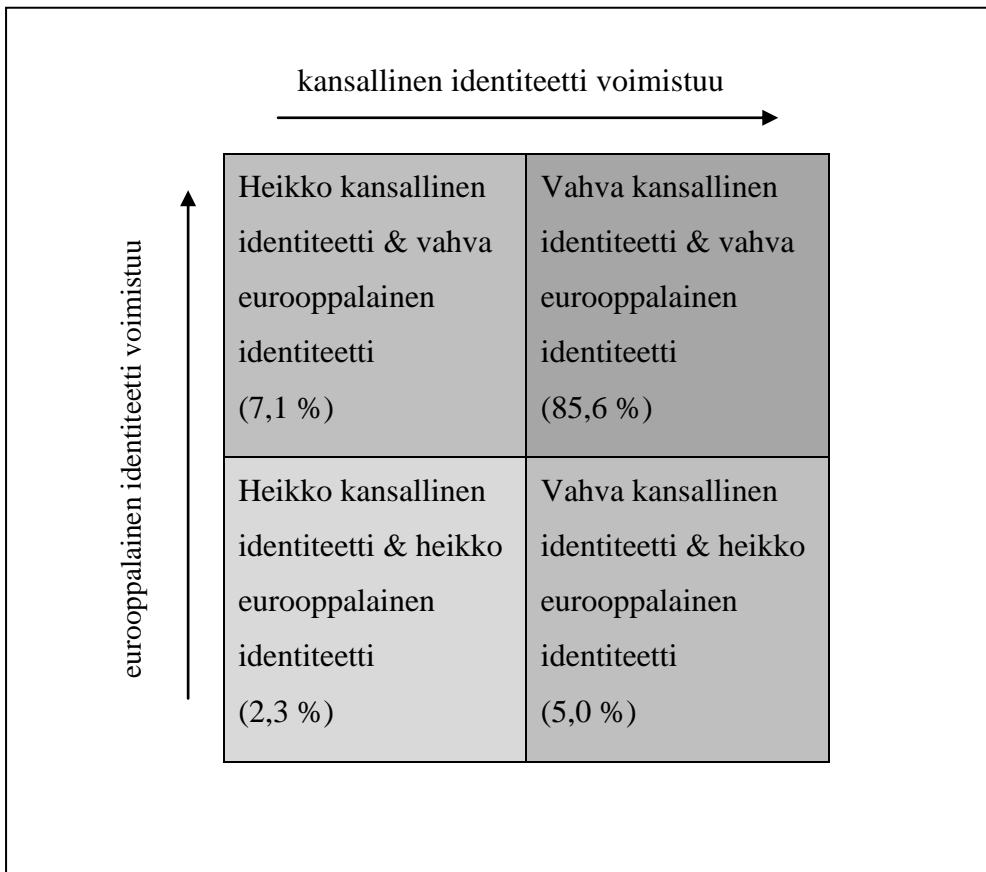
kansallinen identiteetti voimistuu

eurooppalainen identiteetti voimistuu

| Heikko kansallinen identiteetti & vahva eurooppalainen identiteetti (7,1 %) | Vahva kansallinen identiteetti & vahva eurooppalainen identiteetti (85,6 %) |
|---|---|
| Heikko kansallinen identiteetti & heikko eurooppalainen identiteetti (2,3 %) | Vahva kansallinen identiteetti & heikko eurooppalainen identiteetti (5,0 %) |